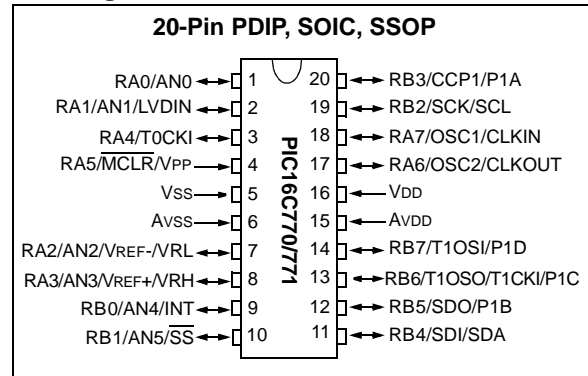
20-Pin PDIP, SOIC, SSOP

PIC16C770/771

| | Pin | Pin | |
|---|---|---|---|
| RA0/AN0 | 1 | 20 | RB3/CCP1/P1A |
| RA1/AN1/LVDIN | 2 | 19 | RB2/SCK/SCL |
| RA4/T0CKI | 3 | 18 | RA7/OSC1/CLKIN |
| RA5/$\overline{\text{MCLR}}$/VPP | 4 | 17 | RA6/OSC2/CLKOUT |
| VSS | 5 | 16 | VDD |
| AVSS | 6 | 15 | AVDD |
| RA2/AN2/VREF-/VRL | 7 | 14 | RB7/T1OSI/P1D |
| RA3/AN3/VREF+/VRH | 8 | 13 | RB6/T1OSO/T1CKI/P1C |
| RB0/AN4/INT | 9 | 12 | RB5/SDO/P1B |
| RB1/AN5/$\overline{\text{SS}}$ | 10 | 11 | RB4/SDI/SDA |